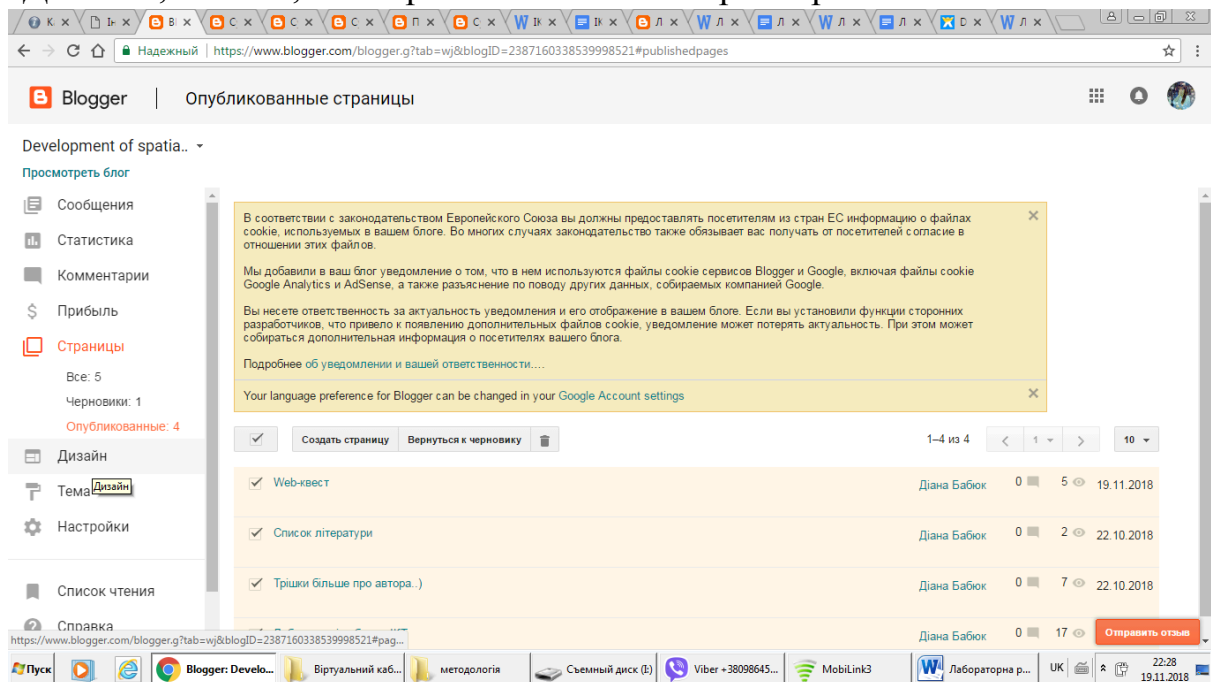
K × | І × | B В × | B С × | B С × | B С × | B П × | B С × | W І × | І × | B Л × | W Л × | Л × | W Л × | Л × | D × | W Л ×

Надежный https://www.blogger.com/blogger.g?tab=wj&blogID=2387160338539998521#publishedpages

Blogger | Опубликованные страницы

Development of spatia..

Просмотреть блог

Сообщения
Статистика
Комментарии
Прибыль
Страницы
Все: 5
Черновики: 1
Опубликованные: 4
Дизайн
Тема Дизайн
Настройки

Список чтения
Справка

В соответствии с законодательством Европейского Союза вы должны предоставлять посетителям из стран ЕС информацию о файлах cookie, используемых в вашем блоге. Во многих случаях законодательство также обязывает вас получать от посетителей согласие в отношении этих файлов.

Мы добавили в ваш блог уведомление о том, что в нем используются файлы cookie сервисов Blogger и Google, включая файлы cookie Google Analytics и AdSense, а также разъяснение по поводу других данных, собираемых компанией Google.

Вы несете ответственность за актуальность уведомления и его отображение в вашем блоге. Если вы установили функции сторонних разработчиков, что привело к появлению дополнительных файлов cookie, уведомление может потерять актуальность. При этом может собираться дополнительная информация о посетителях вашего блога.

Подробнее об уведомлении и вашей ответственности....

Your language preference for Blogger can be changed in your Google Account settings

Создать страницу | Вернуться к черновику

1–4 из 4 | 1 | 10

| | | | | |
|---|---|---|---|---|
| Web-квест | Діана Бабюк | 0 | 5 | 19.11.2018 |
| Список літератури | Діана Бабюк | 0 | 2 | 22.10.2018 |
| Трішки більше про автора..) | Діана Бабюк | 0 | 7 | 22.10.2018 |
| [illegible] | Діана Бабюк | 0 | 17 | |

Отправить отзыв

https://www.blogger.com/blogger.g?tab=wj&blogID=2387160338539998521#pag...

Пуск | Blogger: Develo... | Віртуальний каб... | методологія | Съемный диск (E:) | Viber +38098645... | MobiLink3 | Лабораторна р... | UK | 22:28 19.11.2018